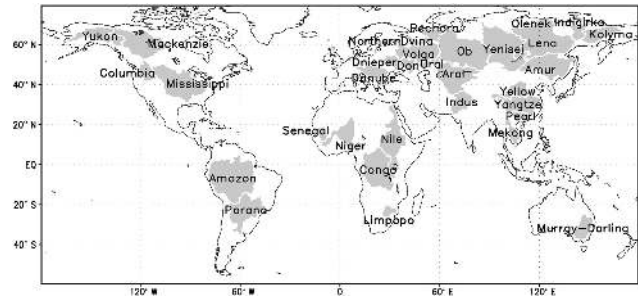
60° N
40° N
20° N
EQ
20° S
40° S

Yukon
Mackenzie
Columbia
Mississippi
Pechora
Northern Dvina
Volga
Dnieper
Don
Ural
Danube
Ob
Yenisei
Olenek
Indigirka
Kolyma
Lena
Amur
Aral
Indus
Yellow
Yangtze
Pearl
Mekong
Senegal
Niger
Nile
Congo
Amazon
Parana
Limpopo
Murray−Darling

120° W
60° W
0
60° E
120° E